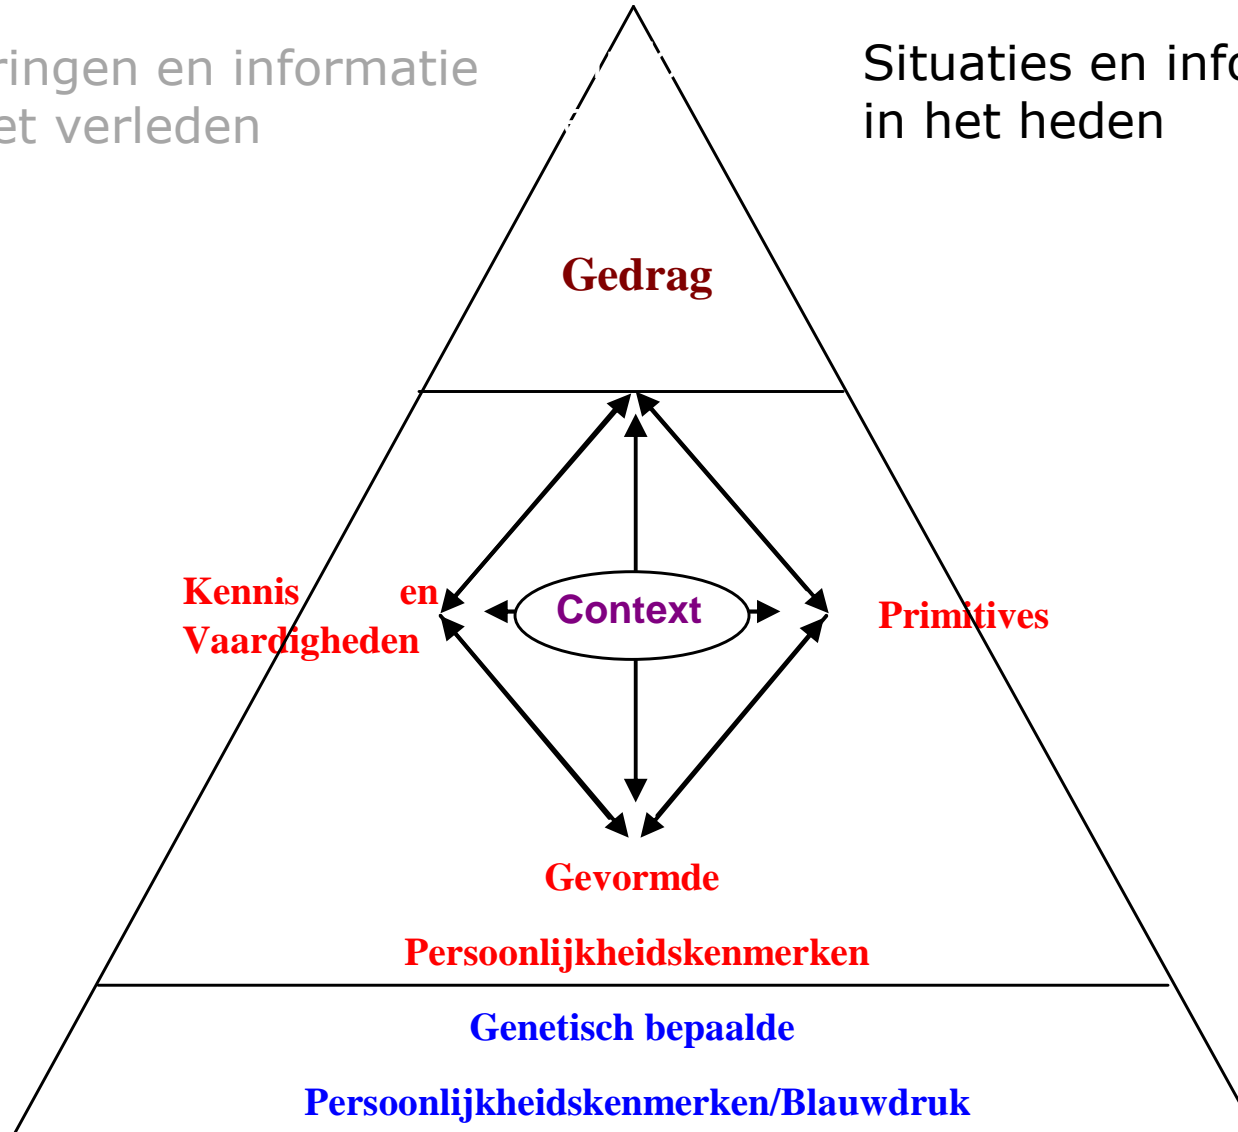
ringen en informatie
et verleden

Situaties en info
in het heden

Gedrag

Kennis en Vaardigheden

Context

Primitives

Gevormde

Persoonlijkheidskenmerken

Genetisch bepaalde

Persoonlijkheidskenmerken/Blauwdruk